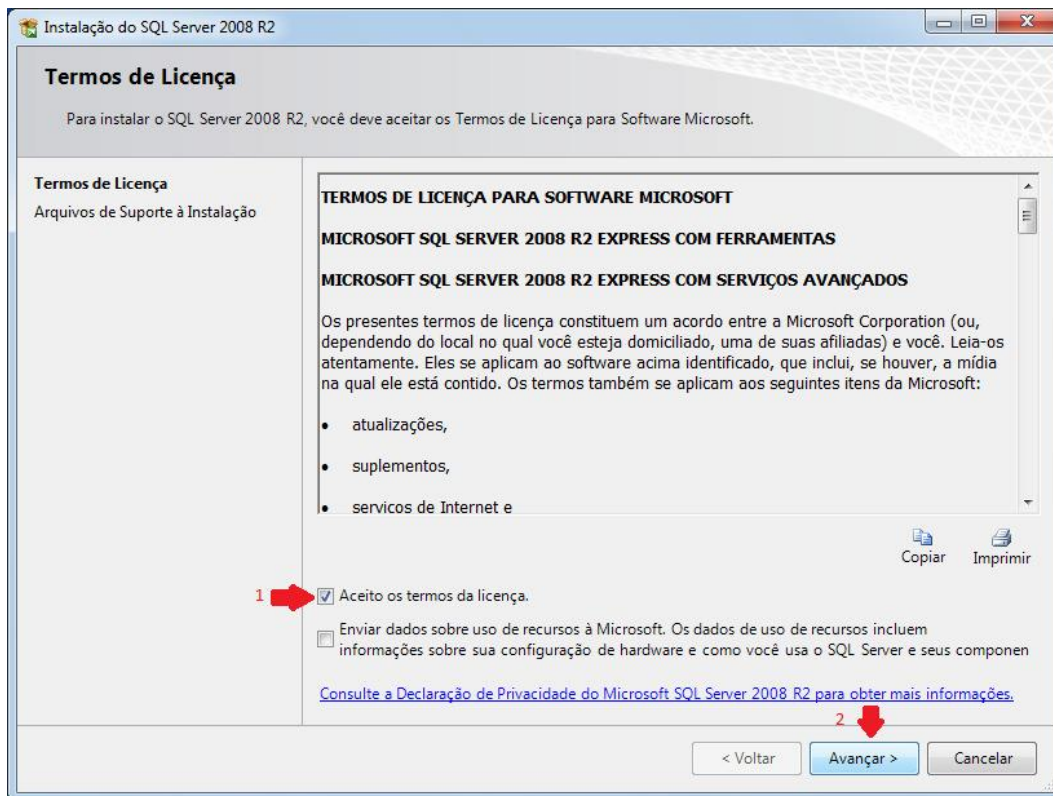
Instalação do SQL Server 2008 R2

Termos de Licença

Para instalar o SQL Server 2008 R2, você deve aceitar os Termos de Licença para Software Microsoft.

Termos de Licença
Arquivos de Suporte à Instalação

TERMOS DE LICENÇA PARA SOFTWARE MICROSOFT

MICROSOFT SQL SERVER 2008 R2 EXPRESS COM FERRAMENTAS

MICROSOFT SQL SERVER 2008 R2 EXPRESS COM SERVIÇOS AVANÇADOS

Os presentes termos de licença constituem um acordo entre a Microsoft Corporation (ou, dependendo do local no qual você esteja domiciliado, uma de suas afiliadas) e você. Leia-os atentamente. Eles se aplicam ao software acima identificado, que inclui, se houver, a mídia na qual ele está contido. Os termos também se aplicam aos seguintes itens da Microsoft:

• atualizações,

• suplementos,

• servicos de Internet e

Copiar Imprimir

1

Aceito os termos da licença.

Enviar dados sobre uso de recursos à Microsoft. Os dados de uso de recursos incluem informações sobre sua configuração de hardware e como você usa o SQL Server e seus componen

Consulte a Declaração de Privacidade do Microsoft SQL Server 2008 R2 para obter mais informações.

2

< Voltar Avançar > Cancelar